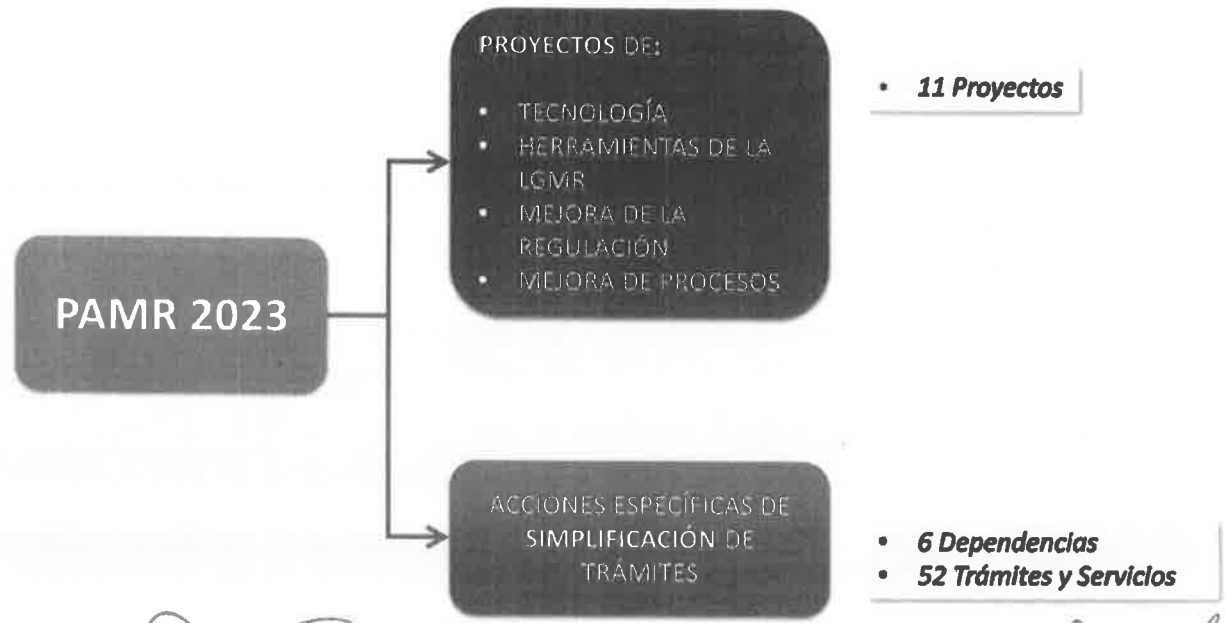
PAMR 2023

PROYECTOS DE:

- TECNOLOGÍA
- HERRAMIENTAS DE LA LGMR
- MEJORA DE LA REGULACIÓN
- MEJORA DE PROCESOS

- 11 Proyectos

ACCIONES ESPECÍFICAS DE SIMPLIFICACIÓN DE TRÁMITES

- 6 Dependencias
- 52 Trámites y Servicios